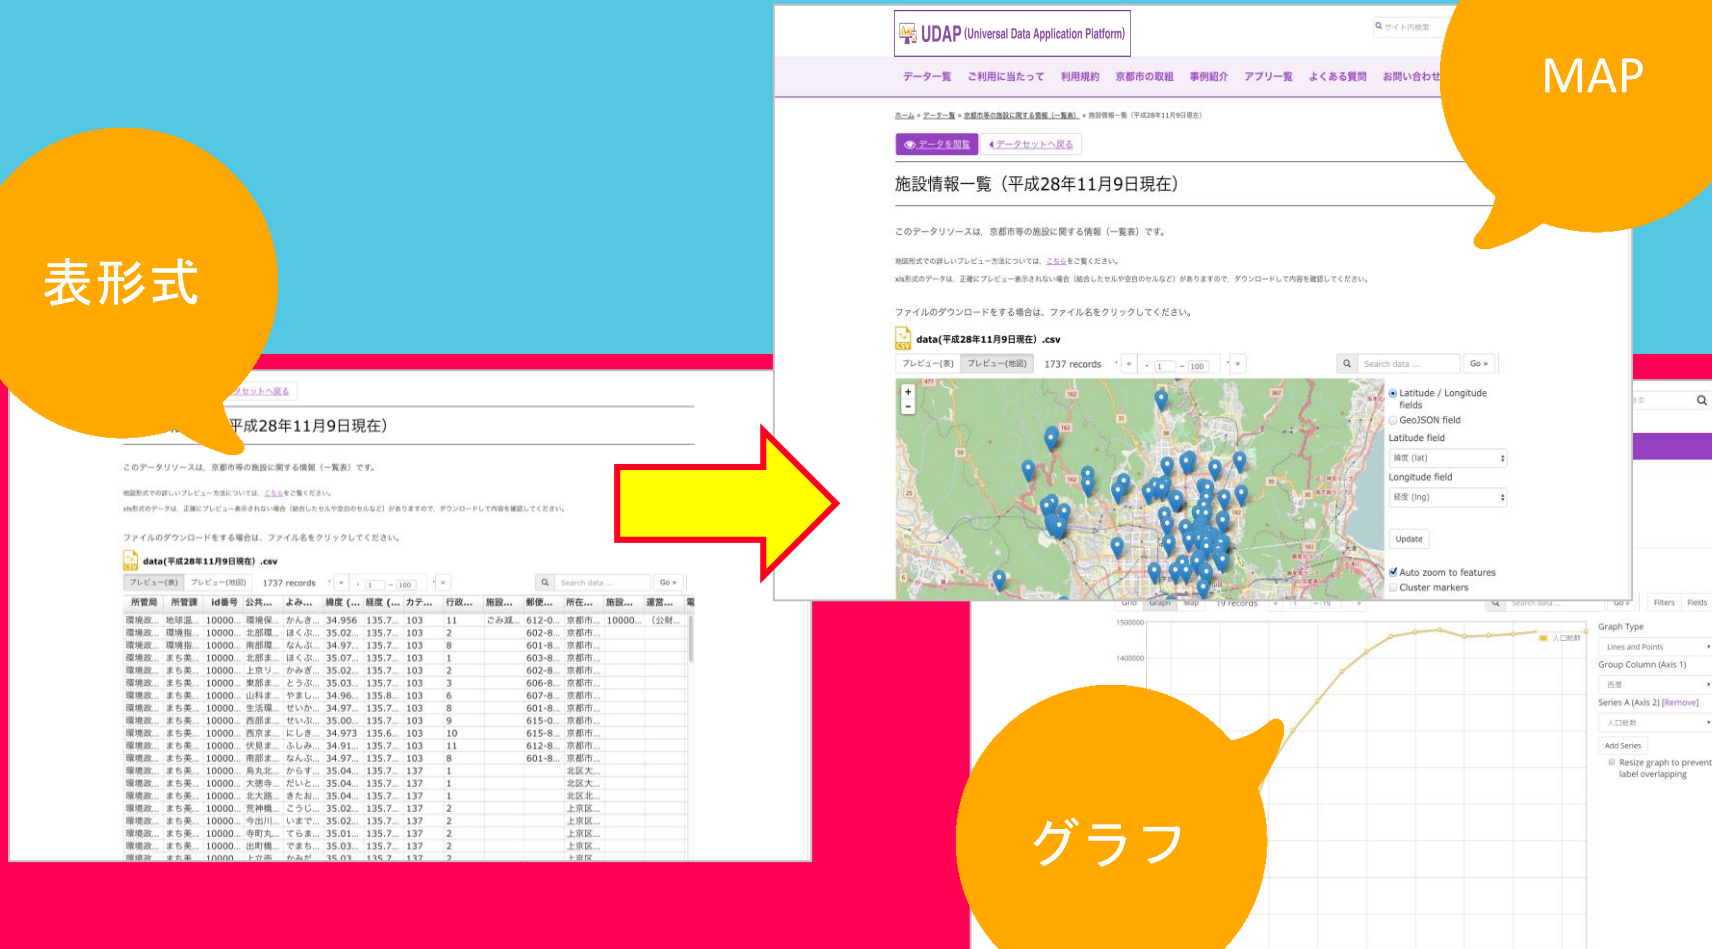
表形式

MAP

グラフ

UDAP (Universal Data Application Platform)

サイト内検索

データ一覧　ご利用に当たって　利用規約　京都市の取組　事例紹介　アプリ一覧　よくある質問　お問い合わせ

ホーム » データ一覧 » 京都市等の施設に関する情報（一覧表） » 施設情報一覧（平成28年11月9日現在）

データを閲覧　データセットへ戻る

施設情報一覧（平成28年11月9日現在）

このデータリソースは、京都市等の施設に関する情報（一覧表）です。

地図形式での詳しいプレビュー方法については、こちらをご覧ください。
xls形式のデータは、正確にプレビュー表示されない場合（結合したセルや空白のセルなど）がありますので、ダウンロードして内容を確認してください。

ファイルのダウンロードをする場合は、ファイル名をクリックしてください。

data(平成28年11月9日現在).csv

プレビュー(表)　プレビュー(地図)　1737 records　1 – 100　Search data ...　Go »

Latitude / Longitude fields
GeoJSON field
Latitude field
緯度 (lat)
Longitude field
経度 (lng)
Update
Auto zoom to features
Cluster markers

データセットへ戻る

平成28年11月9日現在）

このデータリソースは、京都市等の施設に関する情報（一覧表）です。

地図形式での詳しいプレビュー方法については、こちらをご覧ください。
xls形式のデータは、正確にプレビュー表示されない場合（結合したセルや空白のセルなど）がありますので、ダウンロードして内容を確認してください。

ファイルのダウンロードをする場合は、ファイル名をクリックしてください。

data(平成28年11月9日現在).csv

プレビュー(表)　プレビュー(地図)　1737 records　1 – 100　Search data ...　Go »

| 所管局 | 所管課 | id番号 | 公共... | よみ... | 緯度 (... | 経度 (... | カテ... | 行政... | 施設... | 郵便... | 所在... | 施設... | 運営... |
|---|---|---|---|---|---|---|---|---|---|---|---|---|---|
| 環境政... | 地球温... | 10000... | 環境保... | かんき... | 34.956 | 135.7... | 11 | | ごみ減... | 612-0... | 京都市... | 10000... | (公財... |
| 環境政... | 環境指... | 10000... | 北部環... | ほくぶ... | 35.02... | 135.7... | 103 | 2 | | 602-8... | 京都市... | | |
| 環境政... | 環境指... | 10000... | 南部環... | なんぶ... | 34.97... | 135.7... | 103 | 8 | | 601-8... | 京都市... | | |
| 環境政... | まち美... | 10000... | 北部ま... | ほくぶ... | 35.07... | 135.7... | 103 | 1 | | 603-8... | 京都市... | | |
| 環境政... | まち美... | 10000... | 上京リ... | かみぎ... | 35.02... | 135.7... | 103 | 2 | | 602-8... | 京都市... | | |
| 環境政... | まち美... | 10000... | 東部ま... | とうぶ... | 35.03... | 135.7... | 103 | 3 | | 606-8... | 京都市... | | |
| 環境政... | まち美... | 10000... | 山科ま... | やまし... | 34.96... | 135.8... | 103 | 6 | | 607-8... | 京都市... | | |
| 環境政... | まち美... | 10000... | 生活環... | せいか... | 34.97... | 135.7... | 103 | 8 | | 601-8... | 京都市... | | |
| 環境政... | まち美... | 10000... | 西部ま... | せいぶ... | 35.00... | 135.7... | 103 | 9 | | 615-0... | 京都市... | | |
| 環境政... | まち美... | 10000... | 西京ま... | にしき... | 34.973 | 135.6... | 103 | 10 | | 615-8... | 京都市... | | |
| 環境政... | まち美... | 10000... | 伏見ま... | ふしみ... | 34.91... | 135.7... | 103 | 11 | | 612-8... | 京都市... | | |
| 環境政... | まち美... | 10000... | 南部ま... | なんぶ... | 34.97... | 135.7... | 103 | 8 | | 601-8... | 京都市... | | |
| 環境政... | まち美... | 10000... | 烏丸北... | からす... | 35.04... | 135.7... | 137 | 1 | | | 北区大... | | |
| 環境政... | まち美... | 10000... | 大徳寺... | だいと... | 35.04... | 135.7... | 137 | 1 | | | 北区大... | | |
| 環境政... | まち美... | 10000... | 北大路... | きたお... | 35.04... | 135.7... | 137 | 1 | | | 北区北... | | |
| 環境政... | まち美... | 10000... | 荒神橋... | こうじ... | 35.02... | 135.7... | 137 | 2 | | | 上京区... | | |
| 環境政... | まち美... | 10000... | 今出川... | いまで... | 35.02... | 135.7... | 137 | 2 | | | 上京区... | | |
| 環境政... | まち美... | 10000... | 寺町丸... | てらま... | 35.01... | 135.7... | 137 | 2 | | | 上京区... | | |
| 環境政... | まち美... | 10000... | 出町橋... | でまち... | 35.03... | 135.7... | 137 | 2 | | | 上京区... | | |

Grid　Graph　Map　19 records　Search data ...　Go »　Filters　Fields

1500000
1400000
人口総数

Graph Type
Lines and Points
Group Column (Axis 1)
西暦
Series A (Axis 2) [Remove]
人口総数
Add Series
Resize graph to prevent label overlapping